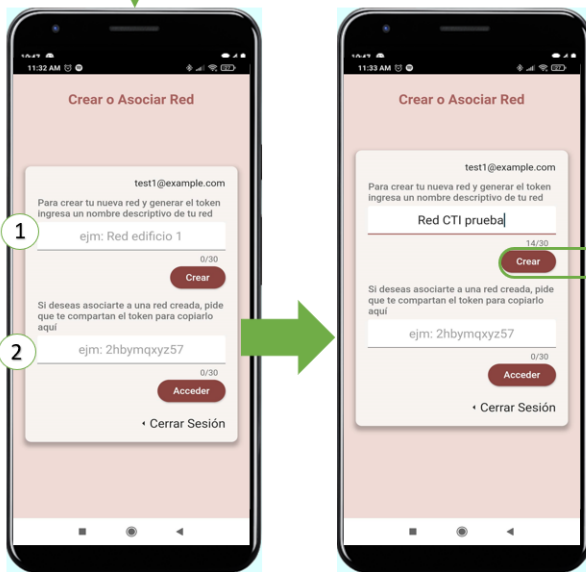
11:32 AM

Crear o Asociar Red

test1@example.com

Para crear tu nueva red y generar el token ingresa un nombre descriptivo de tu red

1

ejm: Red edificio 1

0/30

Crear

Si deseas asociarte a una red creada, pide que te compartan el token para copiarlo aquí

2

ejm: 2hbymqxyz57

0/30

Acceder

‹ Cerrar Sesión

11:33 AM

Crear o Asociar Red

test1@example.com

Para crear tu nueva red y generar el token ingresa un nombre descriptivo de tu red

Red CTI prueba

14/30

Crear

Si deseas asociarte a una red creada, pide que te compartan el token para copiarlo aquí

ejm: 2hbymqxyz57

0/30

Acceder

‹ Cerrar Sesión